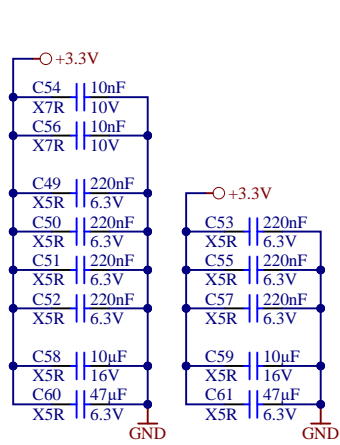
+3.3V

C54 10nF
X7R 10V

C56 10nF
X7R 10V

C49 220nF
X5R 6.3V

C50 220nF
X5R 6.3V

C51 220nF
X5R 6.3V

C52 220nF
X5R 6.3V

C58 10µF
X5R 16V

C60 47µF
X5R 6.3V

GND

+3.3V

C53 220nF
X5R 6.3V

C55 220nF
X5R 6.3V

C57 220nF
X5R 6.3V

C59 10µF
X5R 16V

C61 47µF
X5R 6.3V

GND